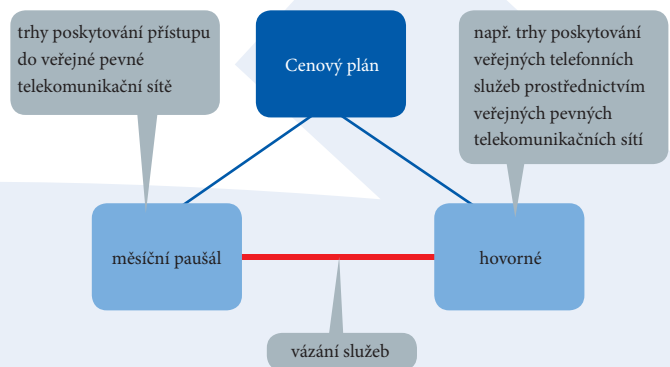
trhy poskytování přístupu do veřejné pevné telekomunikační sítě

Cenový plán

např. trhy poskytování veřejných telefonních služeb prostřednictvím veřejných pevných telekomunikačních sítí

měsíční paušál

hovorné

vázání služeb